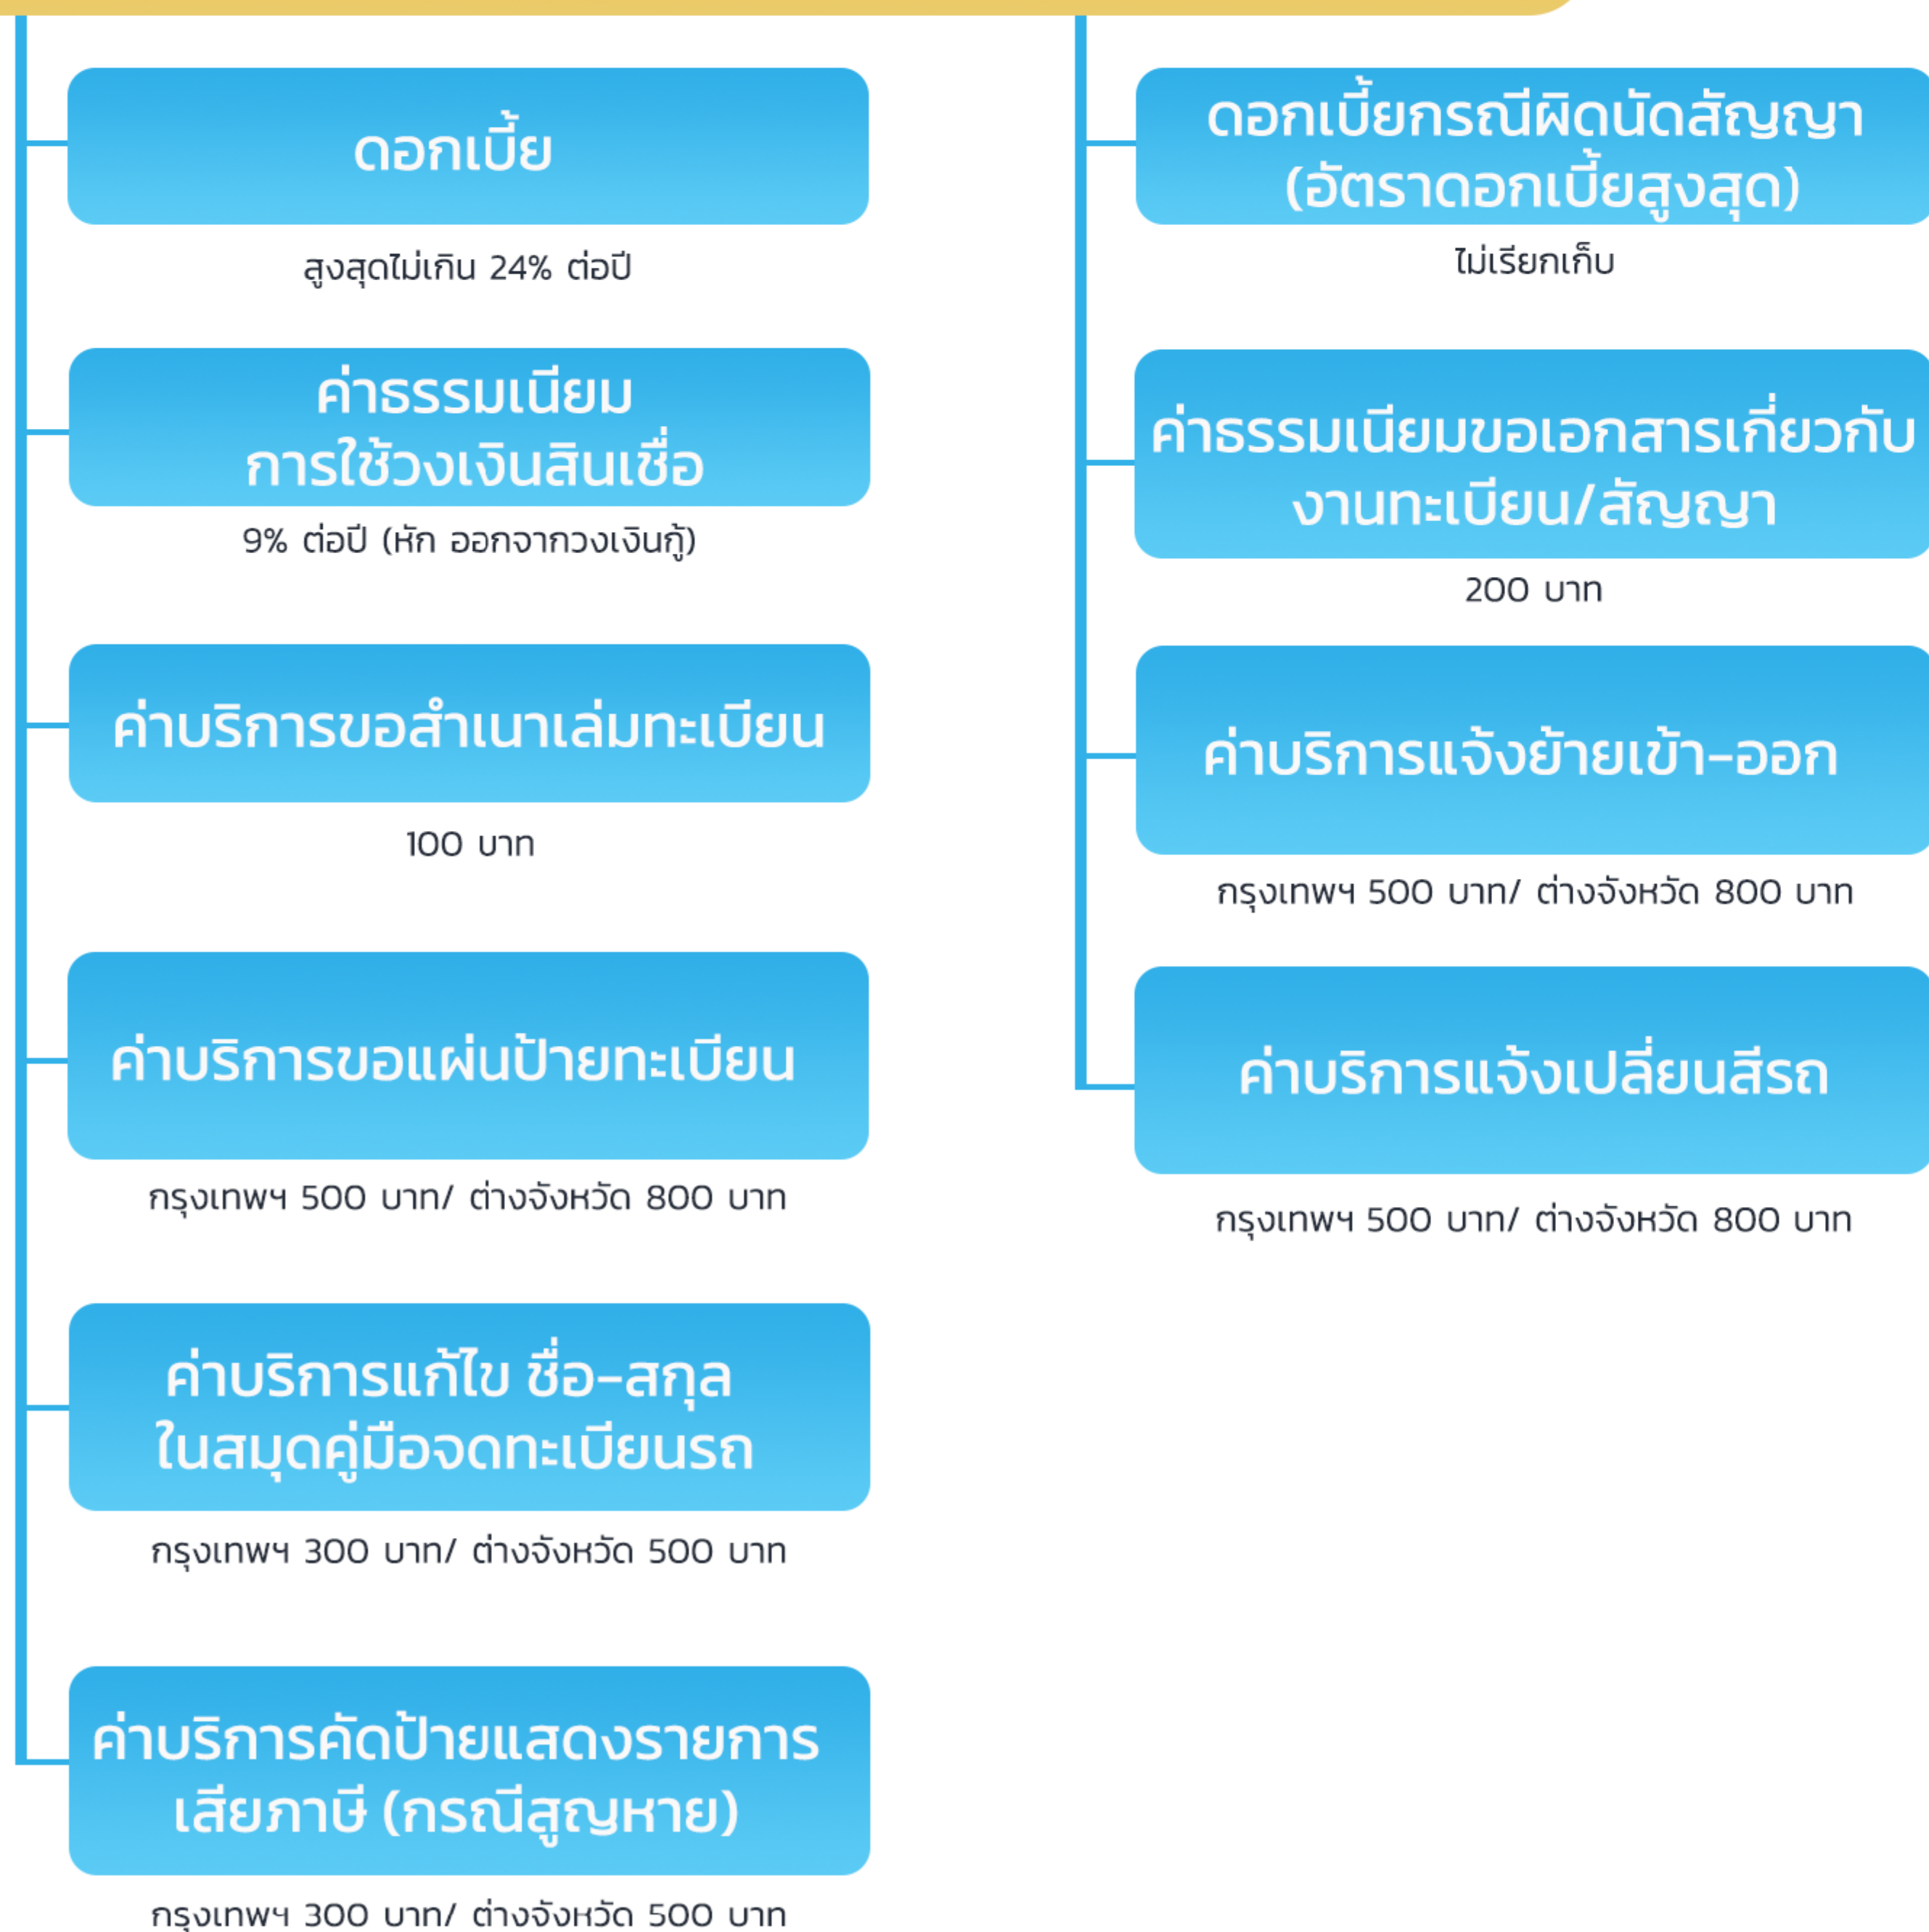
ดอกเบี้ย

สูงสุดไม่เกิน 24% ต่อปี

ค่าธรรมเนียม การใช้วงเงินสินเชื่อ

9% ต่อปี (หัก ออกจากวงเงินกู้)

ค่าบริการขอสำเนาเล่มทะเบียน

100 บาท

ค่าบริการขอแผ่นป้ายทะเบียน

กรุงเทพฯ 500 บาท/ ต่างจังหวัด 800 บาท

ค่าบริการแก้ไข ชื่อ-สกุล ในสมุดคู่มือจดทะเบียนรถ

กรุงเทพฯ 300 บาท/ ต่างจังหวัด 500 บาท

ค่าบริการคัดป้ายแสดงรายการเสียภาษี (กรณีสูญหาย)

กรุงเทพฯ 300 บาท/ ต่างจังหวัด 500 บาท

ดอกเบี้ยกรณีผิดนัดสัญญา (อัตราดอกเบี้ยสูงสุด)

ไม่เรียกเก็บ

ค่าธรรมเนียมขอเอกสารเกี่ยวกับงานทะเบียน/สัญญา

200 บาท

ค่าบริการแจ้งย้ายเข้า-ออก

กรุงเทพฯ 500 บาท/ ต่างจังหวัด 800 บาท

ค่าบริการแจ้งเปลี่ยนสีรถ

กรุงเทพฯ 500 บาท/ ต่างจังหวัด 800 บาท